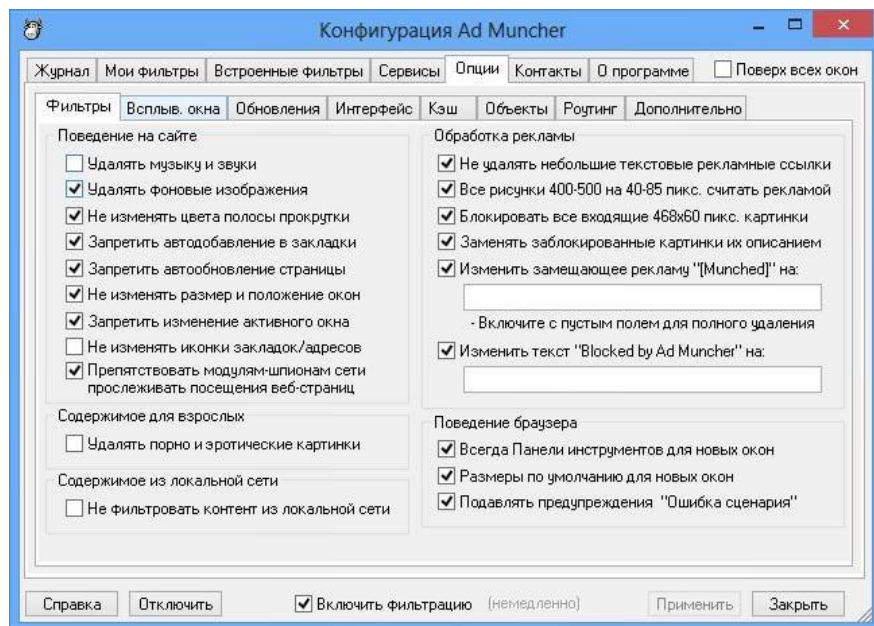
Конфигурация Ad Muncher

Журнал | Мои фильтры | Встроенные фильтры | Сервисы | Опции | Контакты | О программе | Поверх всех окон

Фильтры | Всплыв. окна | Обновления | Интерфейс | Кэш | Объекты | Роутинг | Дополнительно

Поведение на сайте
Удалять музыку и звуки
Удалять фоновые изображения
Не изменять цвета полосы прокрутки
Запретить автодобавление в закладки
Запретить автообновление страницы
Не изменять размер и положение окон
Запретить изменение активного окна
Не изменять иконки закладок/адресов
Препятствовать модулям-шпионам сети прослеживать посещения веб-страниц

Содержимое для взрослых
Удалять порно и эротические картинки

Содержимое из локальной сети
Не фильтровать контент из локальной сети

Обработка рекламы
Не удалять небольшие текстовые рекламные ссылки
Все рисунки 400-500 на 40-85 пикс. считать рекламой
Блокировать все входящие 468x60 пикс. картинки
Заменять заблокированные картинки их описанием
Изменить замещающее рекламу "[Munched]" на:
- Включите с пустым полем для полного удаления
Изменить текст "Blocked by Ad Muncher" на:

Поведение браузера
Всегда Панели инструментов для новых окон
Размеры по умолчанию для новых окон
Подавлять предупреждения "Ошибка сценария"

Справка | Отключить | Включить фильтрацию (немедленно) | Применить | Закрыть